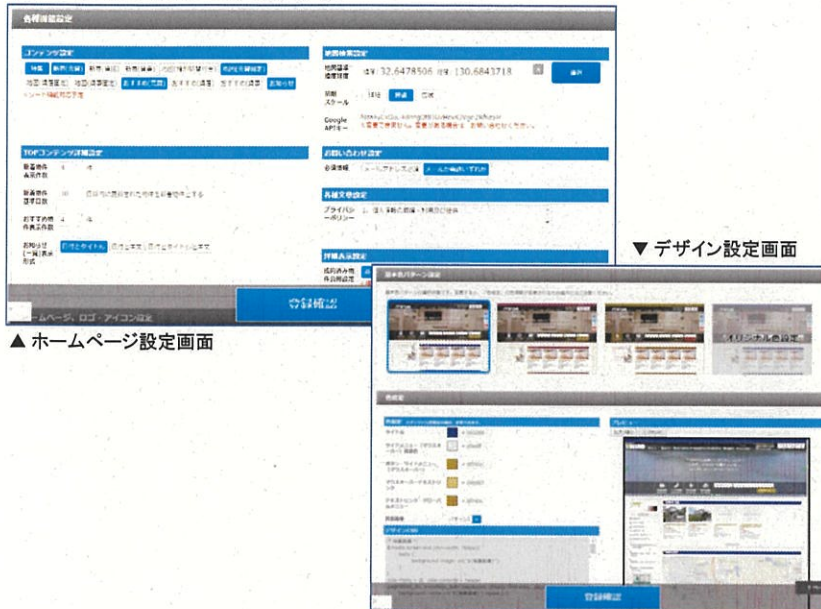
各種機能設定

コンテンツ設定

地図検索設定

地図基準位置座標 緯度: 32.6478506 経度: 130.6843718

初期スケール

Google APIキー

TOPコンテンツ詳細設定

お問い合わせ設定

各種文章設定

詳細表示設定

登録確認

ホームページ、ロゴ・アイコン設定

▲ホームページ設定画面

▼デザイン設定画面

オリジナル色設定

登録確認